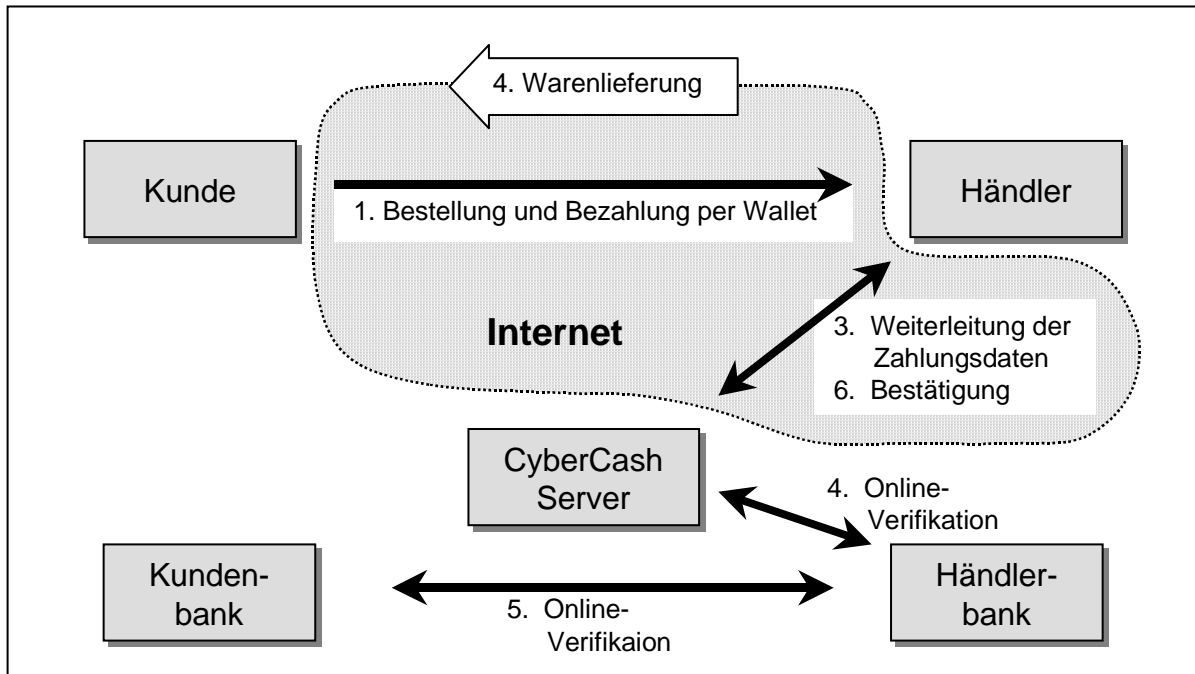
4. Warenlieferung

Kunde

1. Bestellung und Bezahlung per Wallet

Händler

Internet

3. Weiterleitung der Zahlungsdaten
6. Bestätigung

CyberCash Server

4. Online-Verifikation

Kundenbank

5. Online-Verifikaion

Händlerbank